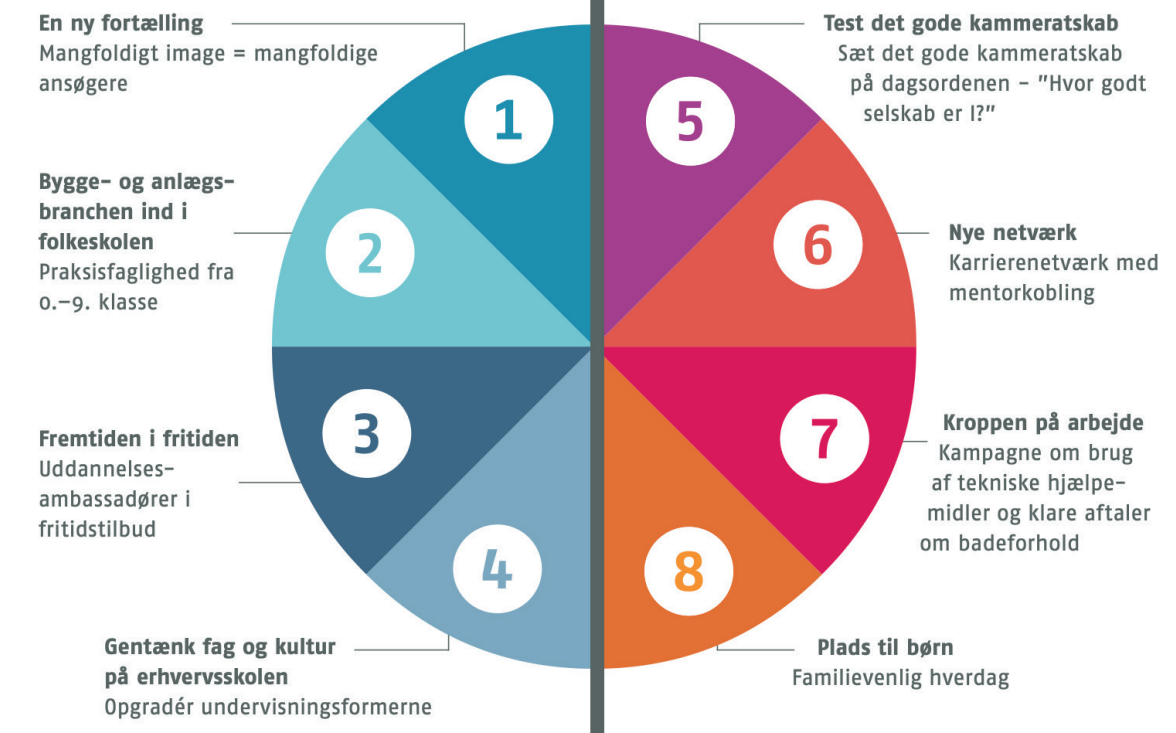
**En ny fortælling**
Mangfoldigt image = mangfoldige ansøgere

1

**Bygge- og anlægsbranchen ind i folkeskolen**
Praksisfaglighed fra 0.–9. klasse

2

**Fremtiden i fritiden**
Uddannelsesambassadører i fritidstilbud

3

4

**Gentænk fag og kultur på erhvervsskolen**
Opgradér undervisningsformerne

**Test det gode kammeratskab**
Sæt det gode kammeratskab på dagsordenen – "Hvor godt selskab er I?"

5

**Nye netværk**
Karrierenetværk med mentorkobling

6

**Kroppen på arbejde**
Kampagne om brug af tekniske hjælpemidler og klare aftaler om badeforhold

7

8

**Plads til børn**
Familievenlig hverdag